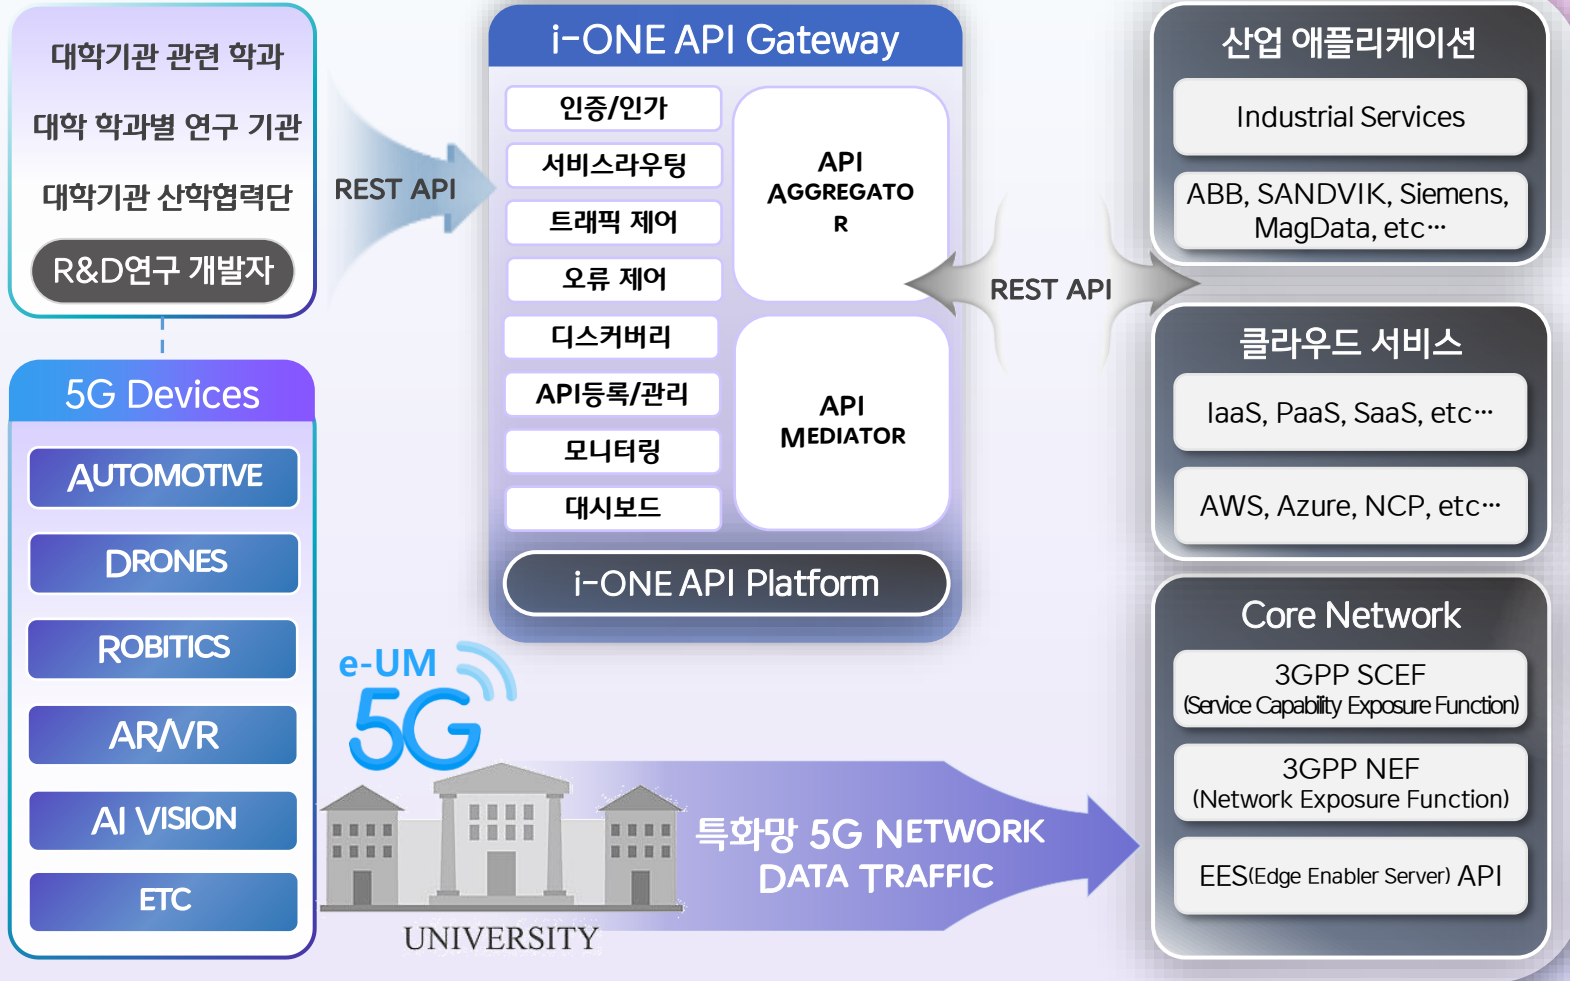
대학기관 관련 학과

대학 학과별 연구 기관

대학기관 산학협력단

R&D연구 개발자

REST API

i-ONE API Gateway

인증/인가

서비스라우팅

트래픽 제어

오류 제어

디스커버리

API등록/관리

모니터링

대시보드

API AGGREGATOR

API MEDIATOR

i-ONE API Platform

REST API

산업 애플리케이션

Industrial Services

ABB, SANDVIK, Siemens, MagData, etc…

클라우드 서비스

IaaS, PaaS, SaaS, etc…

AWS, Azure, NCP, etc…

Core Network

3GPP SCEF (Service Capability Exposure Function)

3GPP NEF (Network Exposure Function)

EES(Edge Enabler Server) API

5G Devices

AUTOMOTIVE

DRONES

ROBITICS

AR/VR

AI VISION

ETC

e-UM 5G

UNIVERSITY

특화망 5G NETWORK DATA TRAFFIC